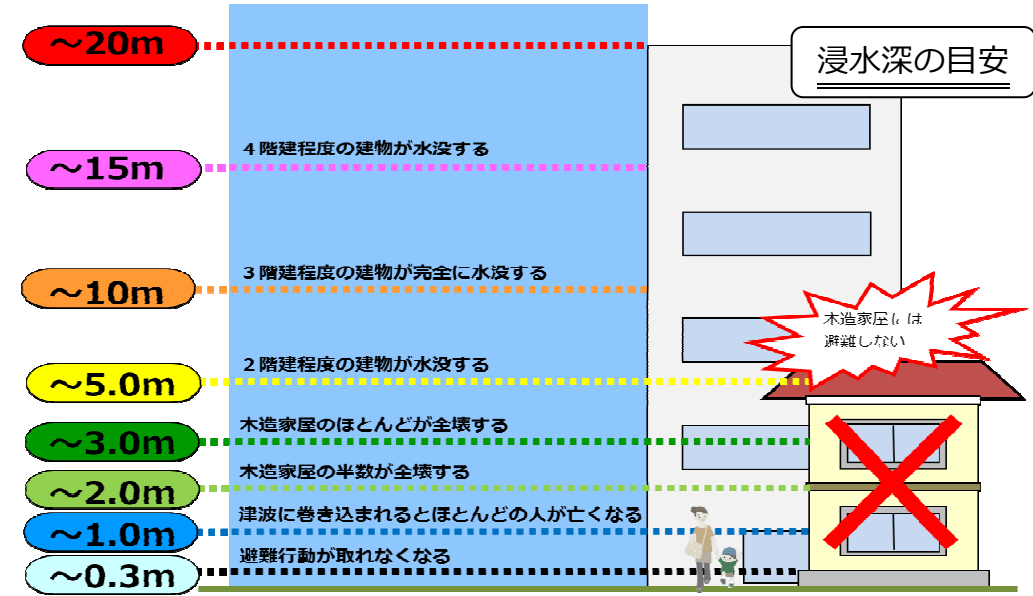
浸水深の目安

～20m

～15m
４階建程度の建物が水没する

～10m
３階建程度の建物が完全に水没する

木造家屋には避難しない

～5.0m
２階建程度の建物が水没する

～3.0m
木造家屋のほとんどが全壊する

～2.0m
木造家屋の半数が全壊する

～1.0m
津波に巻き込まれるとほとんどの人が亡くなる

～0.3m
避難行動が取れなくなる